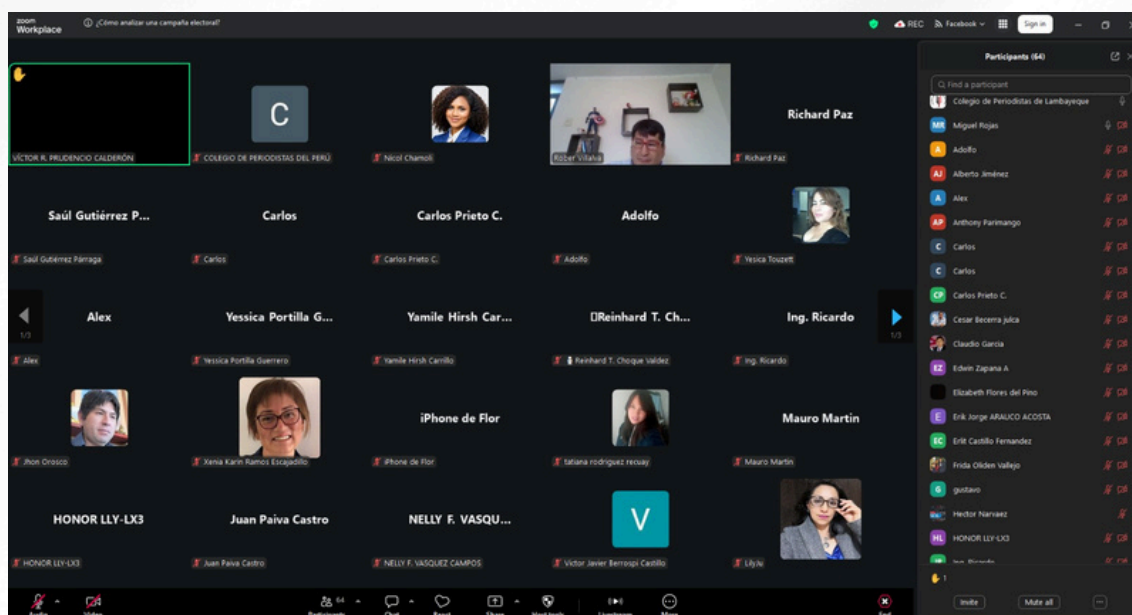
zoom Workplace ¿Cómo analizar una campaña electoral?

REC Facebook Sign in

VÍCTOR R. PRUDENCIO CALDERÓN
C
COLEGIO DE PERIODISTAS DEL PERÚ
Nicol Chamoli
Rober Villalva
Richard Paz
Richard Paz

Saúl Gutiérrez P...
Saúl Gutiérrez Párraga
Carlos
Carlos
Carlos Prieto C.
Carlos Prieto C.
Adolfo
Adolfo
Yesica Touzett

Alex
1/3
Alex
Yessica Portilla G...
Yessica Portilla Guerrero
Yamile Hirsh Car...
Yamile Hirsh Carrillo
Reinhard T. Ch...
Reinhard T. Choque Valdez
Ing. Ricardo
Ing. Ricardo
1/3

Jhon Orosco
Xenia Karin Ramos Escajadillo
iPhone de Flor
iPhone de Flor
tatiana rodriguez recuay
Mauro Martin
Mauro Martin

HONOR LLY-LX3
HONOR LLY-LX3
Juan Paiva Castro
Juan Paiva Castro
NELLY F. VASQU...
NELLY F. VASQUEZ CAMPOS
V
Victor Javier Berrospi Castillo
LilyJu

Participants (64)
Find a participant
Colegio de Periodistas de Lambayeque
MR Miguel Rojas
A Adolfo
AJ Alberto Jiménez
A Alex
AP Anthony Parimango
C Carlos
C Carlos
CP Carlos Prieto C.
Cesar Becerra julca
Claudio Garcia
EZ Edwin Zapana A
Elizabeth Flores del Pino
E Erik Jorge ARAUCO ACOSTA
EC Erlit Castillo Fernandez
Frida Oliden Vallejo
G gustavo
Hector Narvaez
HL HONOR LLY-LX3
1
Invite
Mute all

Audio Video Participants 64 Chat React Share Host tools Livestream More End